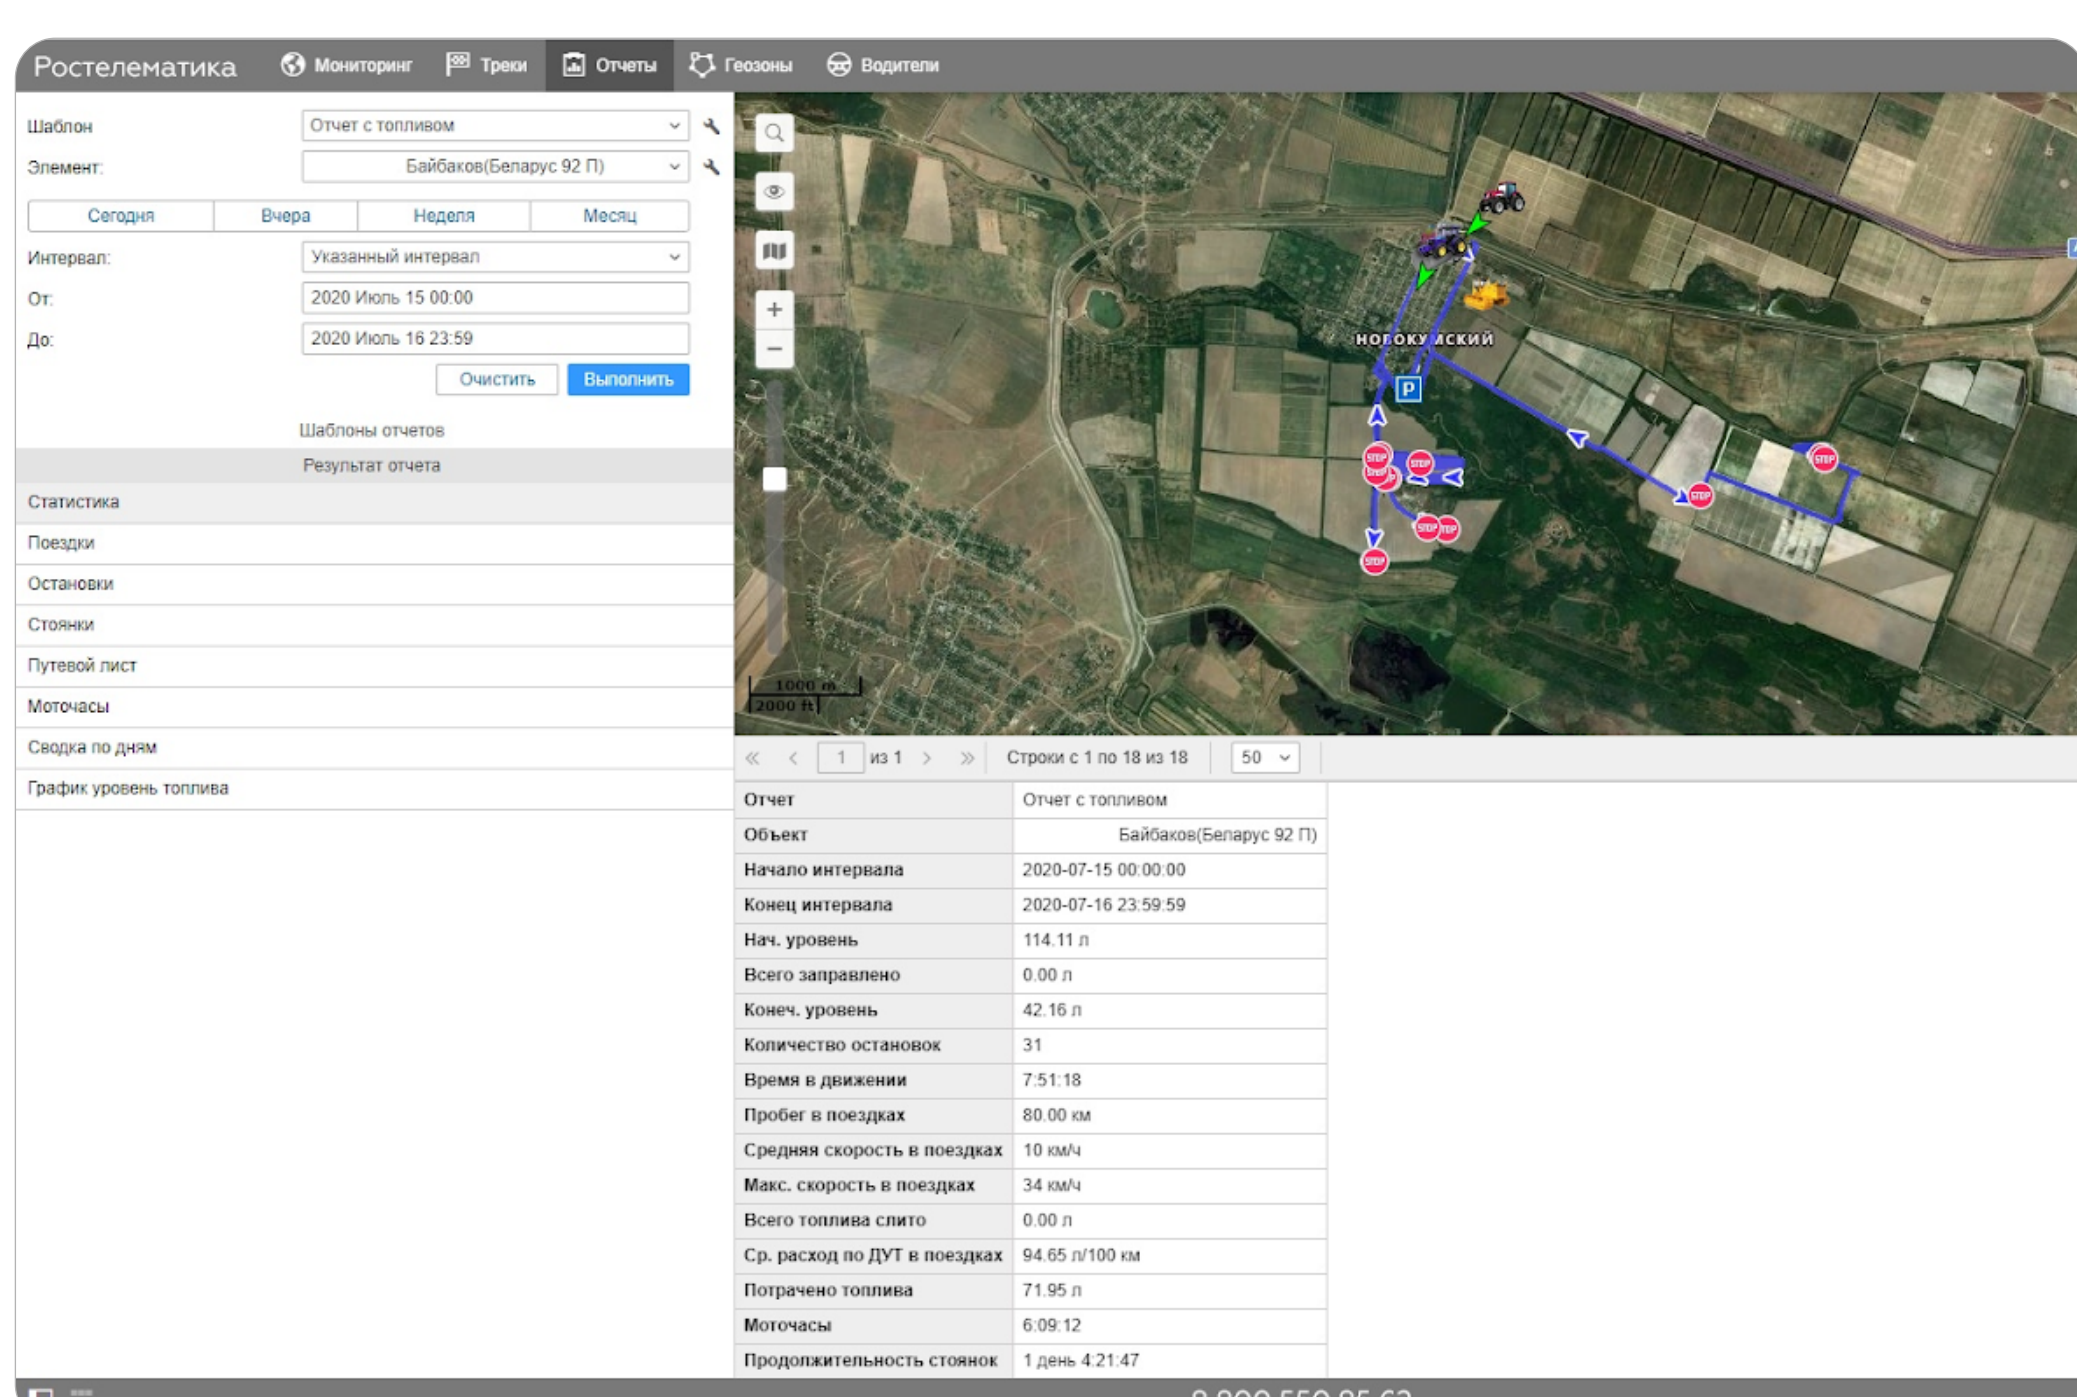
Ростелематика Мониторинг Треки Отчеты Геозоны Водители

Шаблон Отчет с топливом
Элемент: Байбаков(Беларус 92 П)
Сегодня Вчера Неделя Месяц
Интервал: Указанный интервал
От: 2020 Июль 15 00:00
До: 2020 Июль 16 23:59
Очистить Выполнить

Шаблоны отчетов
Результат отчета
Статистика
Поездки
Остановки
Стоянки
Путевой лист
Моточасы
Сводка по дням
График уровень топлива

НОВОКУ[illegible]СКИЙ
P
STOP
1000 m
2000 ft

1 из 1 Строки с 1 по 18 из 18 50

| Отчет | Отчет с топливом |
|---|---|
| Объект | Байбаков(Беларус 92 П) |
| Начало интервала | 2020-07-15 00:00:00 |
| Конец интервала | 2020-07-16 23:59:59 |
| Нач. уровень | 114.11 л |
| Всего заправлено | 0.00 л |
| Конеч. уровень | 42.16 л |
| Количество остановок | 31 |
| Время в движении | 7:51:18 |
| Пробег в поездках | 80.00 км |
| Средняя скорость в поездках | 10 км/ч |
| Макс. скорость в поездках | 34 км/ч |
| Всего топлива слито | 0.00 л |
| Ср. расход по ДУТ в поездках | 94.65 л/100 км |
| Потрачено топлива | 71.95 л |
| Моточасы | 6:09:12 |
| Продолжительность стоянок | 1 день 4:21:47 |

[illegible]